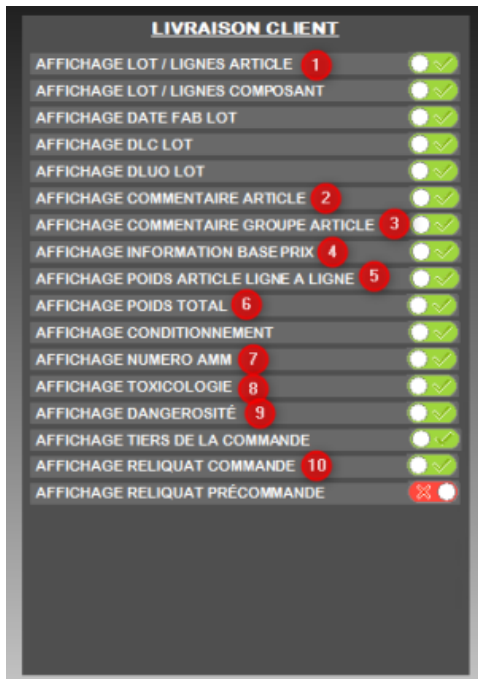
LIVRAISON CLIENT

AFFICHAGE LOT / LIGNES ARTICLE 1
AFFICHAGE LOT / LIGNES COMPOSANT
AFFICHAGE DATE FAB LOT
AFFICHAGE DLC LOT
AFFICHAGE DLUO LOT
AFFICHAGE COMMENTAIRE ARTICLE 2
AFFICHAGE COMMENTAIRE GROUPE ARTICLE 3
AFFICHAGE INFORMATION BASE PRIX 4
AFFICHAGE POIDS ARTICLE LIGNE A LIGNE 5
AFFICHAGE POIDS TOTAL 6
AFFICHAGE CONDITIONNEMENT
AFFICHAGE NUMERO AMM 7
AFFICHAGE TOXICOLOGIE 8
AFFICHAGE DANGEROSITÉ 9
AFFICHAGE TIERS DE LA COMMANDE
AFFICHAGE RELIQUAT COMMANDE 10
AFFICHAGE RELIQUAT PRÉCOMMANDE